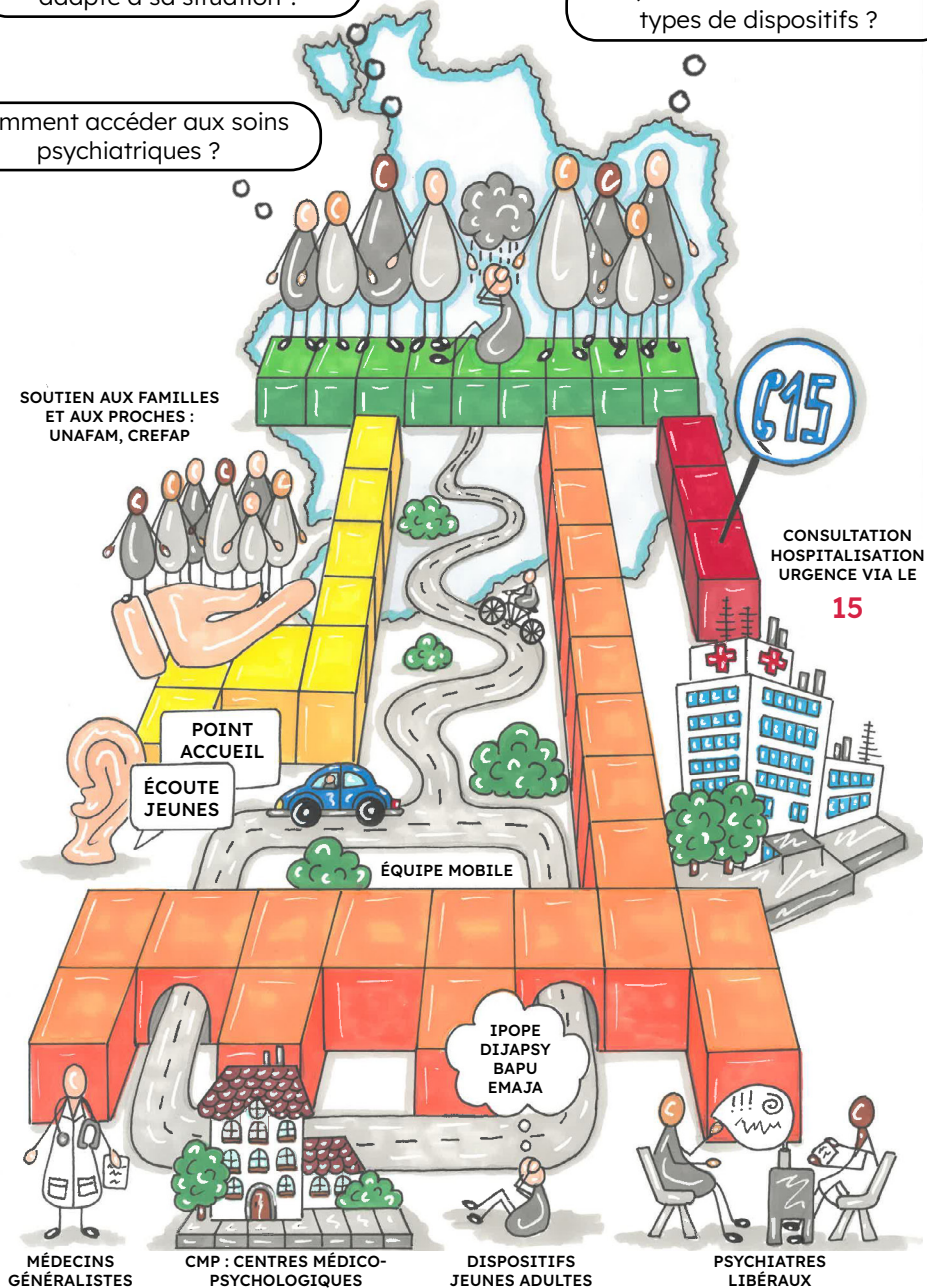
adapté à sa situation ?

types de dispositifs ?

mment accéder aux soins psychiatriques ?

SOUTIEN AUX FAMILLES ET AUX PROCHES : UNAFAM, CREFAP

C15

CONSULTATION HOSPITALISATION URGENCE VIA LE

15

POINT ACCUEIL

ÉCOUTE JEUNES

ÉQUIPE MOBILE

IPOPE DIJAPSY BAPU EMAJA

MÉDECINS GÉNÉRALISTES

CMP : CENTRES MÉDICO-PSYCHOLOGIQUES

DISPOSITIFS JEUNES ADULTES

PSYCHIATRES LIBÉRAUX